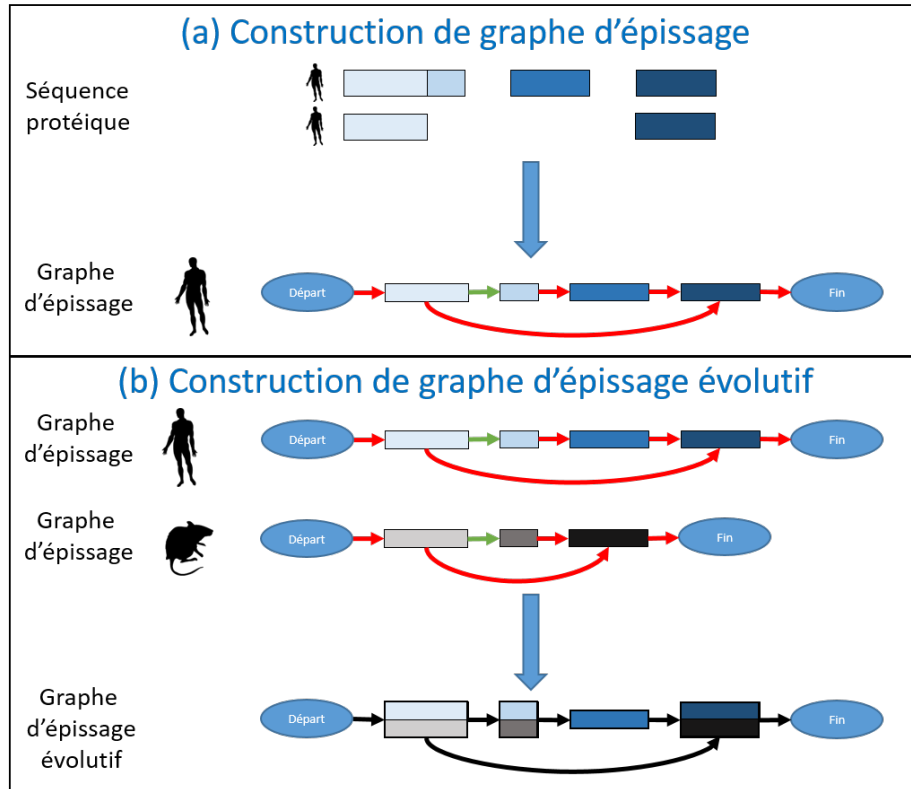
(a) Construction de graphe d’épissage

Séquence protéique

Graphe d’épissage

Départ

Fin

(b) Construction de graphe d’épissage évolutif

Graphe d’épissage

Départ

Fin

Graphe d’épissage

Départ

Fin

Graphe d’épissage évolutif

Départ

Fin